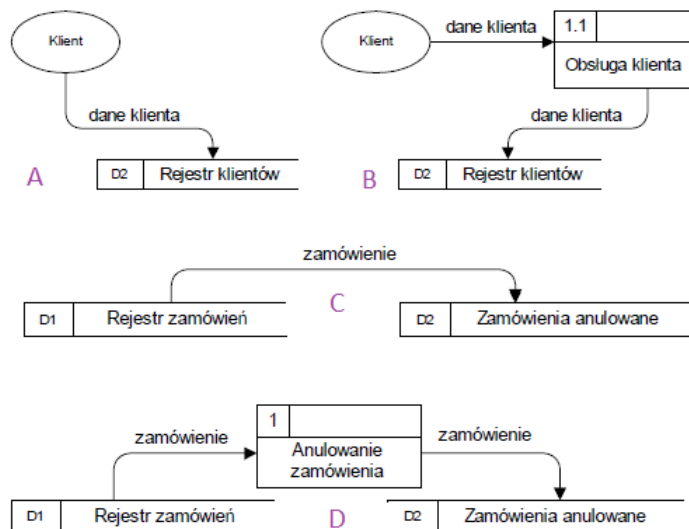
Klient

dane klienta

A

D2 | Rejestr klientów

Klient

dane klienta

1.1

Obsługa klienta

dane klienta

B

D2 | Rejestr klientów

zamówienie

D1 | Rejestr zamówień

C

D2 | Zamówienia anulowane

1

Anulowanie zamówienia

zamówienie

zamówienie

D1 | Rejestr zamówień

D

D2 | Zamówienia anulowane